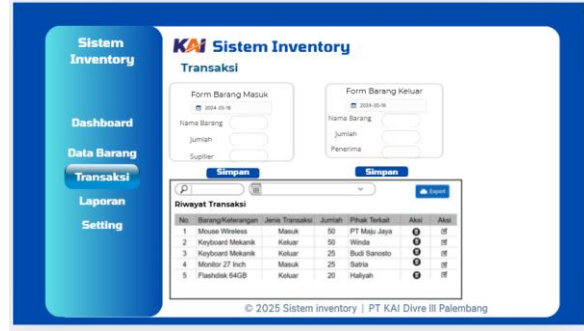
Sistem Inventory

Dashboard

Data Barang

Transaksi

Laporan

Setting

KAI Sistem Inventory

Transaksi

Form Barang Masuk

2024-05-16

Nama Barang

Jumlah

Supplier

Simpan

Form Barang Keluar

2024-05-16

Nama Barang

Jumlah

Penerima

Simpan

Export

Riwayat Transaksi

| No. | Barang/Keterangan | Jenis Transaksi | Jumlah | Pihak Terkait | Aksi | Aksi |
|---|---|---|---|---|---|---|
| 1 | Mouse Wireless | Masuk | 50 | PT Maju Jaya | | |
| 2 | Keyboard Mekanik | Keluar | 50 | Winda | | |
| 3 | Keyboard Mekanik | Keluar | 25 | Budi Sanosto | | |
| 4 | Monitor 27 Inch | Masuk | 25 | Satria | | |
| 5 | Flashdisk 64GB | Keluar | 20 | Haliyah | | |

© 2025 Sistem inventory | PT KAI Divre III Palembang